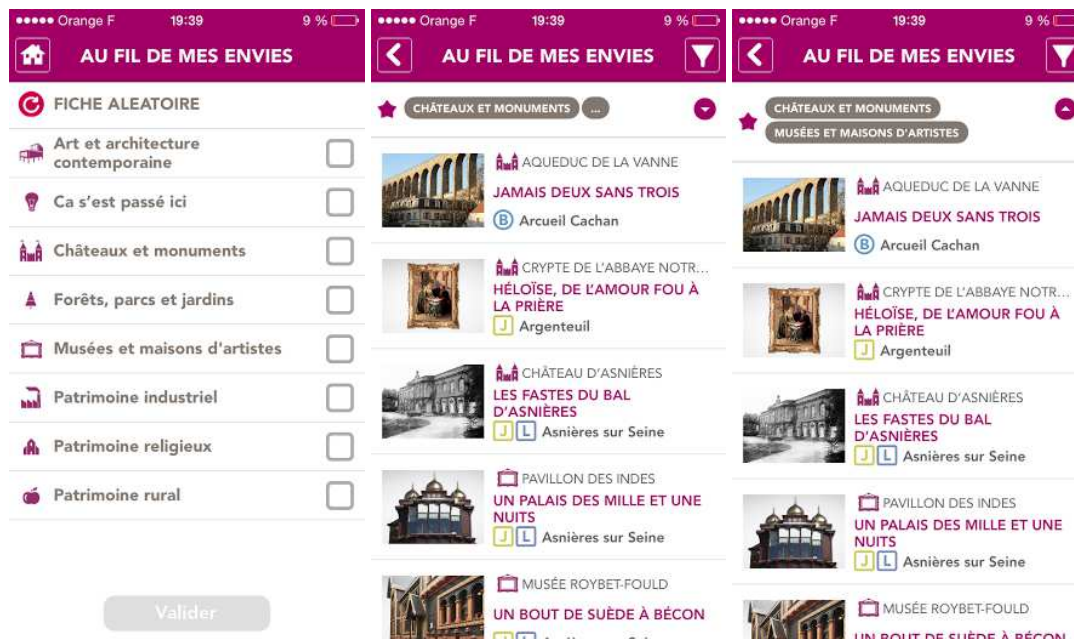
••••• Orange F 19:39 9 %

AU FIL DE MES ENVIES

FICHE ALEATOIRE

Art et architecture contemporaine

Ca s'est passé ici

Châteaux et monuments

Forêts, parcs et jardins

Musées et maisons d'artistes

Patrimoine industriel

Patrimoine religieux

Patrimoine rural

Valider

••••• Orange F 19:39 9 %

AU FIL DE MES ENVIES

CHÂTEAUX ET MONUMENTS ...

AQUEDUC DE LA VANNE

JAMAIS DEUX SANS TROIS

B Arcueil Cachan

CRYPTE DE L'ABBAYE NOTR...

HÉLOÏSE, DE L'AMOUR FOU À LA PRIÈRE

J Argenteuil

CHÂTEAU D'ASNIÈRES

LES FASTES DU BAL D'ASNIÈRES

J L Asnières sur Seine

PAVILLON DES INDES

UN PALAIS DES MILLE ET UNE NUITS

J L Asnières sur Seine

MUSÉE ROYBET-FOULD

UN BOUT DE SUÈDE À BÉCON

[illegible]

••••• Orange F 19:39 9 %

AU FIL DE MES ENVIES

CHÂTEAUX ET MONUMENTS

MUSÉES ET MAISONS D'ARTISTES

AQUEDUC DE LA VANNE

JAMAIS DEUX SANS TROIS

B Arcueil Cachan

CRYPTE DE L'ABBAYE NOTR...

HÉLOÏSE, DE L'AMOUR FOU À LA PRIÈRE

J Argenteuil

CHÂTEAU D'ASNIÈRES

LES FASTES DU BAL D'ASNIÈRES

J L Asnières sur Seine

PAVILLON DES INDES

UN PALAIS DES MILLE ET UNE NUITS

J L Asnières sur Seine

MUSÉE ROYBET-FOULD

UN BOUT DE SUÈDE À BÉCON